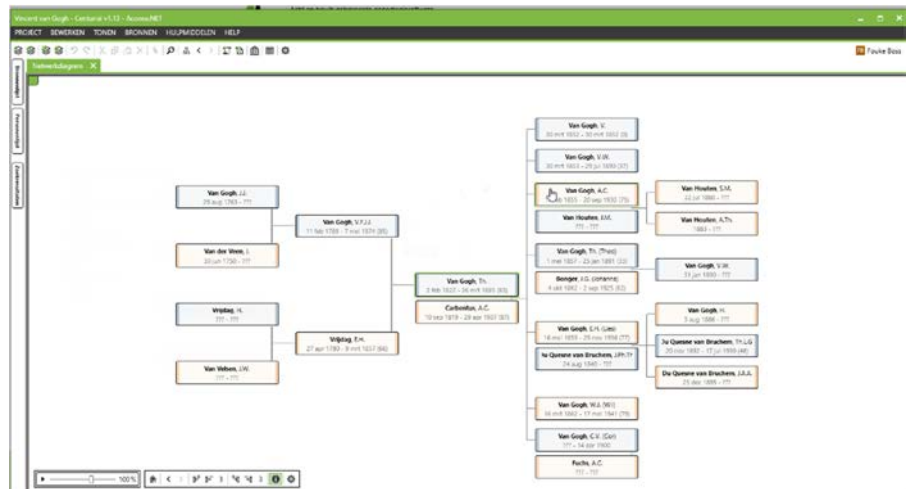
Vincent van Gogh - Centurial v1.13 - Access.NET

PROJECT BEWERKEN TONEN BRONNEN HULPMIDDELEN HELP

Fouke Boss

Tekenkdiagram

Bronnenlijst

Personenlijst

Zoekresultaten

Van Gogh, J.J.
29 aug 1763 - ???

Van der Veen, J.
20 jun 1750 - ???

Van Gogh, V.F.J.J.
11 feb 1789 - 7 mrt 1874 (85)

Vrijdag, H.
??? - ???

Van Velsen, J.W.
??? - ???

Vrijdag, E.H.
27 apr 1790 - 9 mrt 1857 (66)

Van Gogh, Th.
8 feb 1822 - 26 mrt 1885 (63)

Carbentus, A.C.
10 sep 1819 - 29 apr 1907 (87)

Van Gogh, V.
30 mrt 1852 - 30 mrt 1852 (0)

Van Gogh, V.W.
30 mrt 1853 - 29 jul 1890 (37)

Van Gogh, A.C.
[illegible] 1855 - 20 sep 1930 (75)

Van Houten, J.M.
??? - ???

Van Houten, S.M.
22 jul 1880 - ???

Van Houten, A.Th.
1883 - ???

Van Gogh, Th. (Theo)
1 mei 1857 - 25 jan 1891 (33)

Bonger, J.G. (Johanna)
4 okt 1862 - 2 sep 1925 (62)

Van Gogh, V.W.
31 jan 1890 - ???

Van Gogh, E.H. (Lies)
16 mei 1859 - 29 nov 1936 (77)

du Quesne van Bruchem, J.Ph.Th
24 aug 1840 - ???

Van Gogh, H.
5 aug 1886 - ???

Du Quesne van Bruchem, Th.L.G.
20 nov 1892 - 17 jul 1939 (46)

Du Quesne van Bruchem, J.A.A.
25 dec 1889 - ???

Van Gogh, W.J. (Wil)
16 mrt 1862 - 17 mei 1941 (79)

Van Gogh, C.V. (Cor)
??? - 14 dec 1900

Fuchs, A.C.
??? - ???

100%